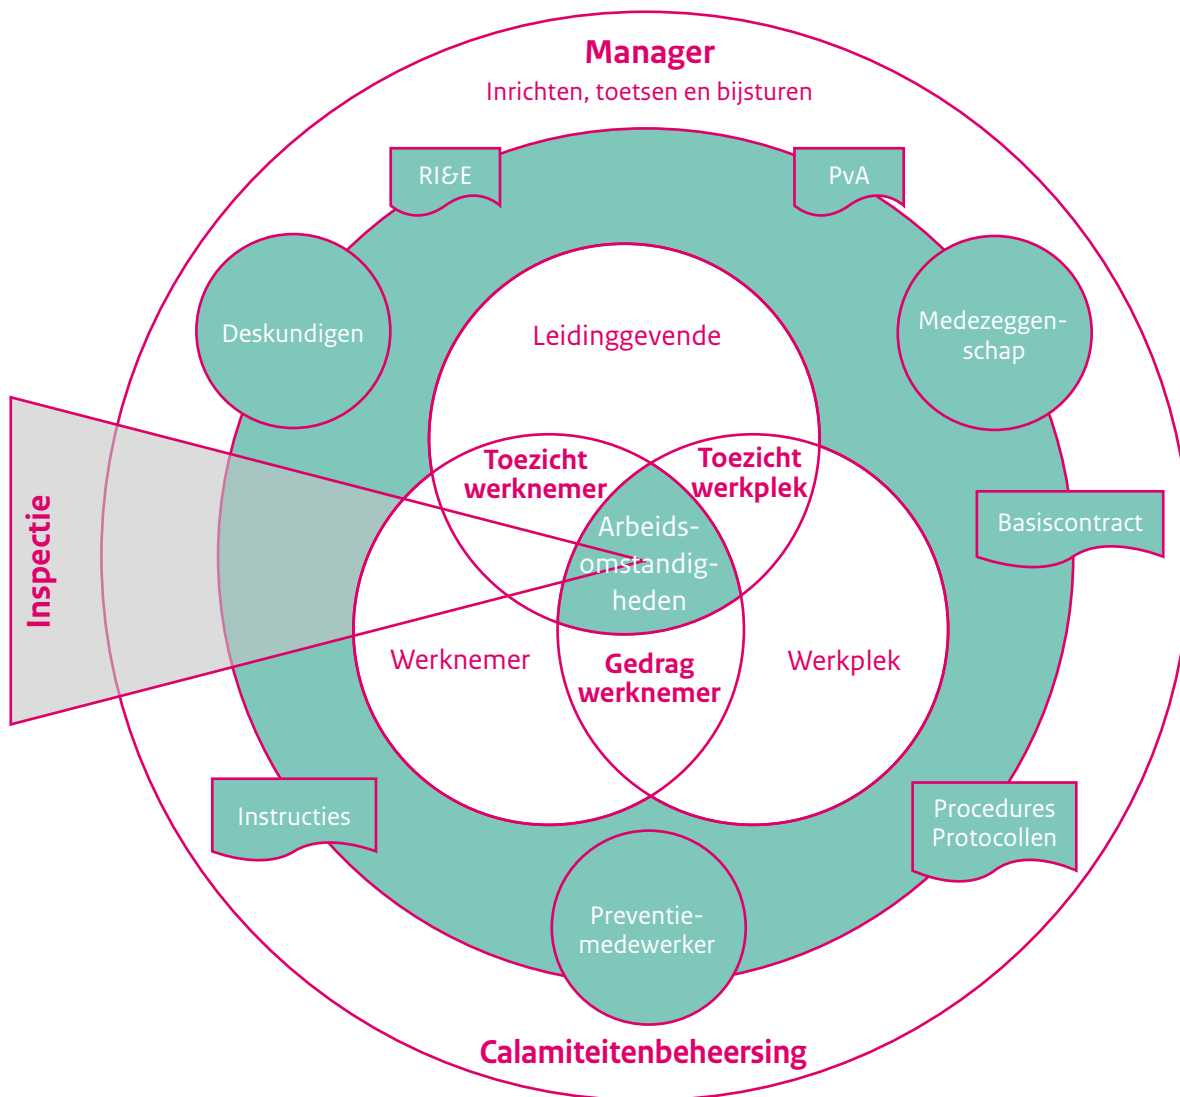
Manager
Inrichten, toetsen en bijsturen

RI&E

PvA

Deskundigen

Medezeggenschap

Leidinggevende

Toezicht werknemer

Toezicht werkplek

Arbeidsomstandigheden

Basiscontract

Inspectie

Werknemer

Gedrag werknemer

Werkplek

Instructies

Procedures Protocollen

Preventiemedewerker

Calamiteitenbeheersing